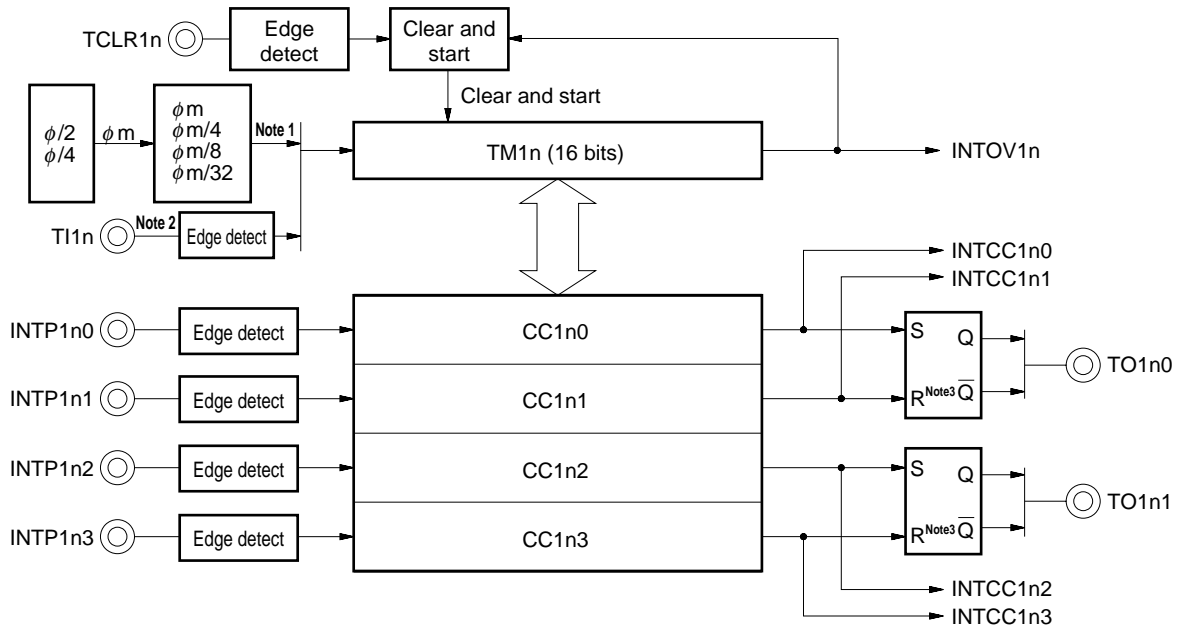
TCLR1n

Edge detect

Clear and start

Clear and start

$\phi/2$
$\phi/4$

$\phi$m

$\phi$m
$\phi$m/4
$\phi$m/8
$\phi$m/32

Note 1

TM1n (16 bits)

INTOV1n

TI1n

Note 2

Edge detect

INTCC1n0

INTCC1n1

INTP1n0

Edge detect

CC1n0

S Q

INTP1n1

Edge detect

CC1n1

R$^{Note3}$ $\overline{Q}$

TO1n0

INTP1n2

Edge detect

CC1n2

S Q

INTP1n3

Edge detect

CC1n3

R$^{Note3}$ $\overline{Q}$

TO1n1

INTCC1n2

INTCC1n3